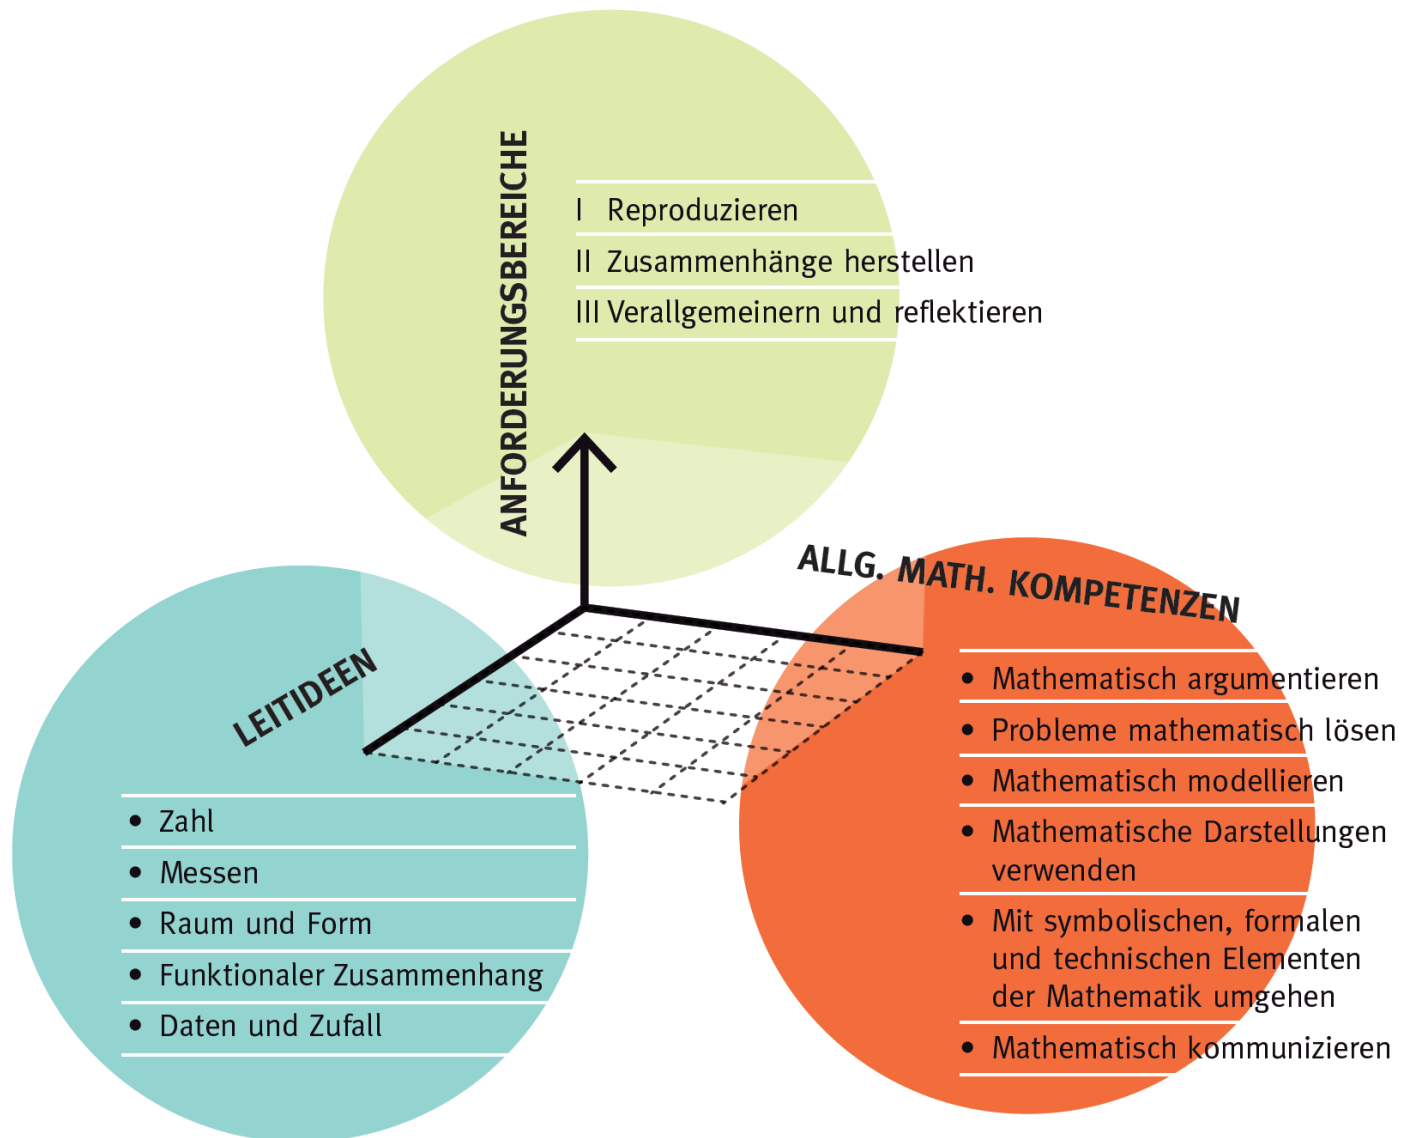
ANFORDERUNGSBEREICHE

I Reproduzieren
II Zusammenhänge herstellen
III Verallgemeinern und reflektieren

LEITIDEEN

- Zahl
- Messen
- Raum und Form
- Funktionaler Zusammenhang
- Daten und Zufall

ALLG. MATH. KOMPETENZEN

- Mathematisch argumentieren
- Probleme mathematisch lösen
- Mathematisch modellieren
- Mathematische Darstellungen verwenden
- Mit symbolischen, formalen und technischen Elementen der Mathematik umgehen
- Mathematisch kommunizieren